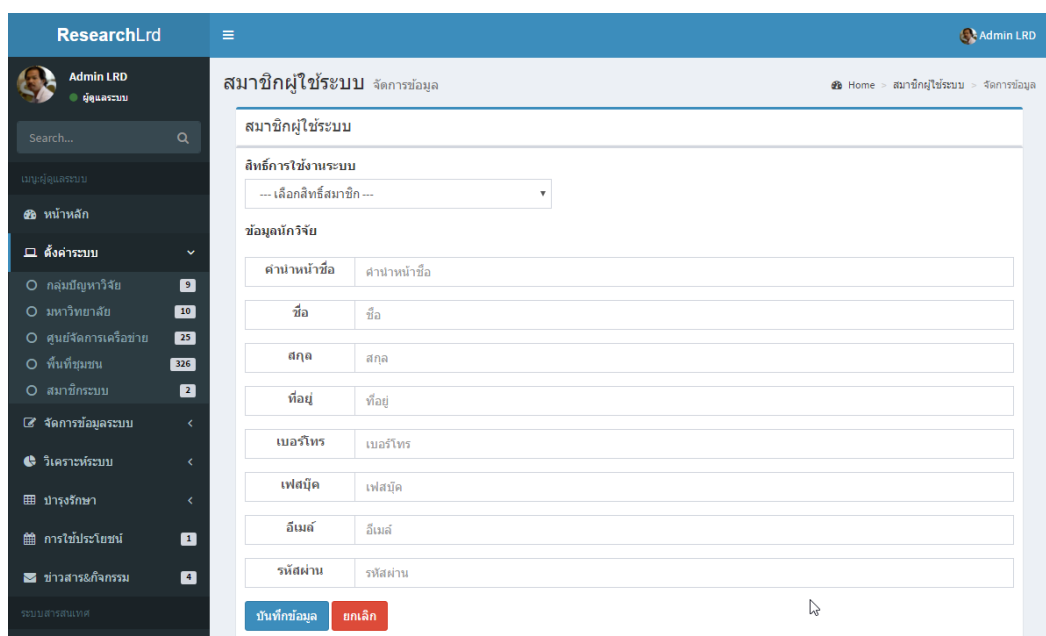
ResearchLrd

Admin LRD

Admin LRD
● ผู้ดูแลระบบ

Search...

เมนูผู้ดูแลระบบ

หน้าหลัก

ตั้งค่าระบบ

กลุ่มปัญหาวิจัย 9

มหาวิทยาลัย 10

ศูนย์จัดการเครือข่าย 25

พื้นที่ชุมชน 326

สมาชิกระบบ 2

จัดการข้อมูลระบบ

วิเคราะห์ระบบ

บำรุงรักษา

การใช้ประโยชน์ 1

ข่าวสาร&กิจกรรม 4

ระบบสารสนเทศ

สมาชิกผู้ใช้ระบบ จัดการข้อมูล

Home > สมาชิกผู้ใช้ระบบ > จัดการข้อมูล

สมาชิกผู้ใช้ระบบ

สิทธิ์การใช้งานระบบ

--- เลือกสิทธิ์สมาชิก ---

ข้อมูลนักวิจัย

| คำนำหน้าชื่อ | คำนำหน้าชื่อ |
|---|---|
| ชื่อ | ชื่อ |
| สกุล | สกุล |
| ที่อยู่ | ที่อยู่ |
| เบอร์โทร | เบอร์โทร |
| เฟสบุ๊ค | เฟสบุ๊ค |
| อีเมล์ | อีเมล์ |
| รหัสผ่าน | รหัสผ่าน |

บันทึกข้อมูล ยกเลิก